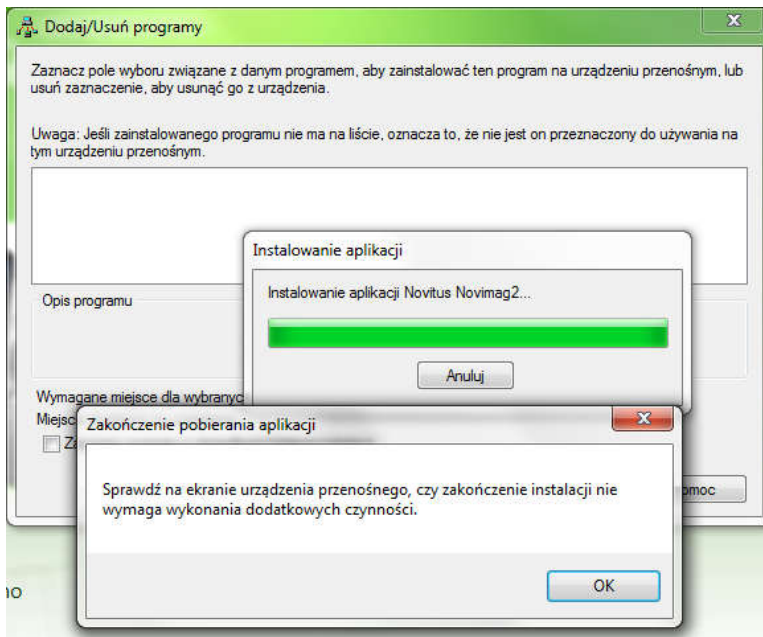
Dodaj/Usuń programy

Zaznacz pole wyboru związane z danym programem, aby zainstalować ten program na urządzeniu przenośnym, lub usuń zaznaczenie, aby usunąć go z urządzenia.

Uwaga: Jeśli zainstalowanego programu nie ma na liście, oznacza to, że nie jest on przeznaczony do używania na tym urządzeniu przenośnym.

Opis programu

Wymagane miejsce dla wybranyc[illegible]

Miejsc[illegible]

Za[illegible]

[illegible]omoc

Instalowanie aplikacji

Instalowanie aplikacji Novitus Novimag2...

Anuluj

Zakończenie pobierania aplikacji

Sprawdź na ekranie urządzenia przenośnego, czy zakończenie instalacji nie wymaga wykonania dodatkowych czynności.

OK

no